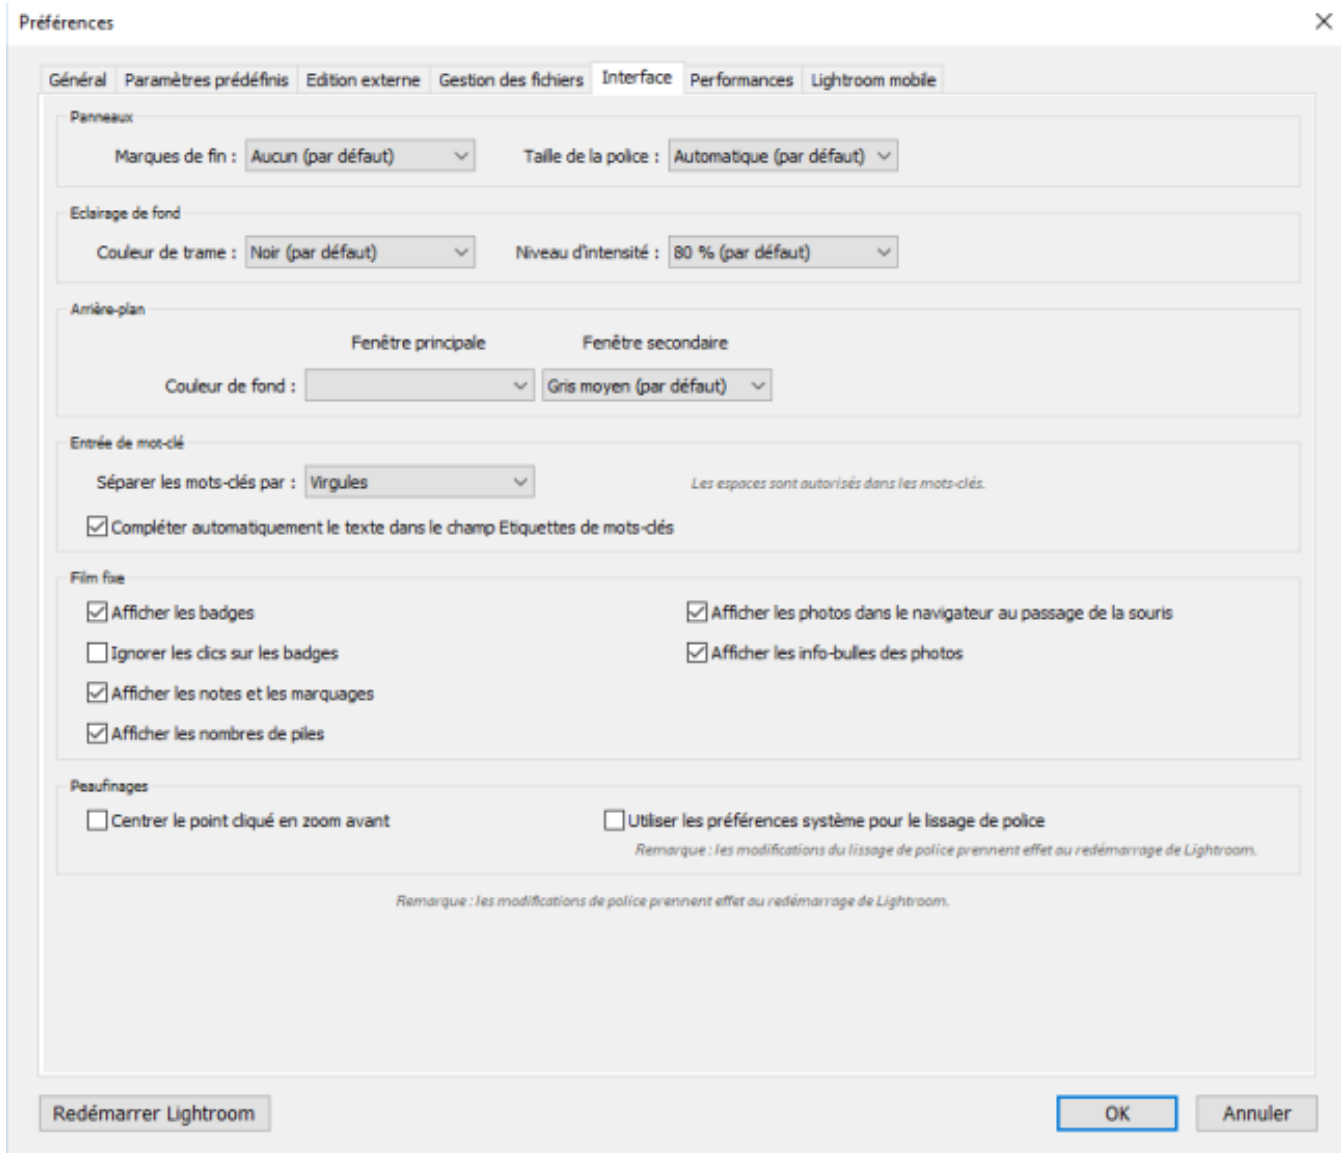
Préférences

Général | Paramètres prédéfinis | Edition externe | Gestion des fichiers | Interface | Performances | Lightroom mobile

Panneaux

Marques de fin : Aucun (par défaut)

Taille de la police : Automatique (par défaut)

Eclairage de fond

Couleur de trame : Noir (par défaut)

Niveau d'intensité : 80 % (par défaut)

Arrière-plan

Fenêtre principale

Fenêtre secondaire

Couleur de fond :

Gris moyen (par défaut)

Entrée de mot-clé

Séparer les mots-clés par : Virgules

Les espaces sont autorisés dans les mots-clés.

Compléter automatiquement le texte dans le champ Etiquettes de mots-clés

Film fixe

Afficher les badges

Ignorer les clics sur les badges

Afficher les notes et les marquages

Afficher les nombres de piles

Afficher les photos dans le navigateur au passage de la souris

Afficher les info-bulles des photos

Peaufinages

Centrer le point cliqué en zoom avant

Utiliser les préférences système pour le lissage de police

Remarque : les modifications du lissage de police prennent effet au redémarrage de Lightroom.

Remarque : les modifications de police prennent effet au redémarrage de Lightroom.

Redémarrer Lightroom

OK

Annuler